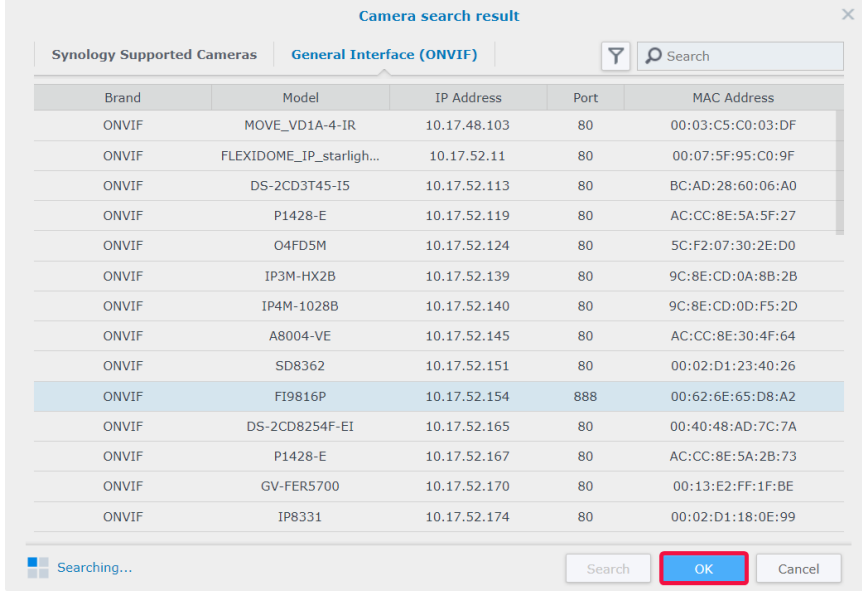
Camera search result

Synology Supported Cameras | General Interface (ONVIF)

Search

| Brand | Model | IP Address | Port | MAC Address |
|---|---|---|---|---|
| ONVIF | MOVE_VD1A-4-IR | 10.17.48.103 | 80 | 00:03:C5:C0:03:DF |
| ONVIF | FLEXIDOME_IP_starligh... | 10.17.52.11 | 80 | 00:07:5F:95:C0:9F |
| ONVIF | DS-2CD3T45-I5 | 10.17.52.113 | 80 | BC:AD:28:60:06:A0 |
| ONVIF | P1428-E | 10.17.52.119 | 80 | AC:CC:8E:5A:5F:27 |
| ONVIF | O4FD5M | 10.17.52.124 | 80 | 5C:F2:07:30:2E:D0 |
| ONVIF | IP3M-HX2B | 10.17.52.139 | 80 | 9C:8E:CD:0A:8B:2B |
| ONVIF | IP4M-1028B | 10.17.52.140 | 80 | 9C:8E:CD:0D:F5:2D |
| ONVIF | A8004-VE | 10.17.52.145 | 80 | AC:CC:8E:30:4F:64 |
| ONVIF | SD8362 | 10.17.52.151 | 80 | 00:02:D1:23:40:26 |
| ONVIF | FI9816P | 10.17.52.154 | 888 | 00:62:6E:65:D8:A2 |
| ONVIF | DS-2CD8254F-EI | 10.17.52.165 | 80 | 00:40:48:AD:7C:7A |
| ONVIF | P1428-E | 10.17.52.167 | 80 | AC:CC:8E:5A:2B:73 |
| ONVIF | GV-FER5700 | 10.17.52.170 | 80 | 00:13:E2:FF:1F:BE |
| ONVIF | IP8331 | 10.17.52.174 | 80 | 00:02:D1:18:0E:99 |

Searching...

Search OK Cancel